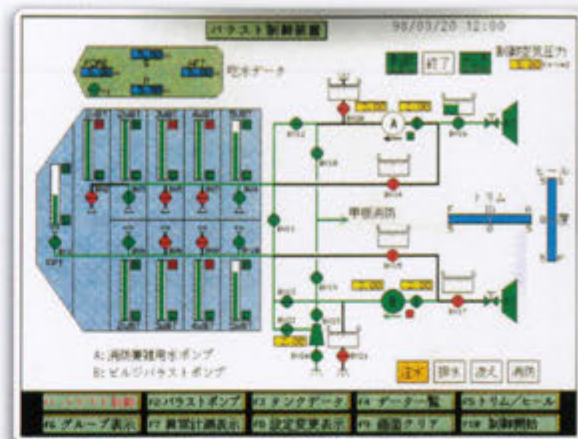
バラスト制御装置

98/03/20 12:00

吃水データ

終了

制御空気圧力

トリム

ヒール

甲板消防

A: 消防兼雑用水ポンプ
B: ビルジバラストポンプ

注水

排水

止め

消防

F1 バラスト制御

F2 バラストポンプ

F3 タンクデータ

F4 データ一覧

F5 トリム/ヒール

F6 グループ表示

F7 異常計測表示

F8 設定変更表示

F9 画面クリア

F10 制御開始